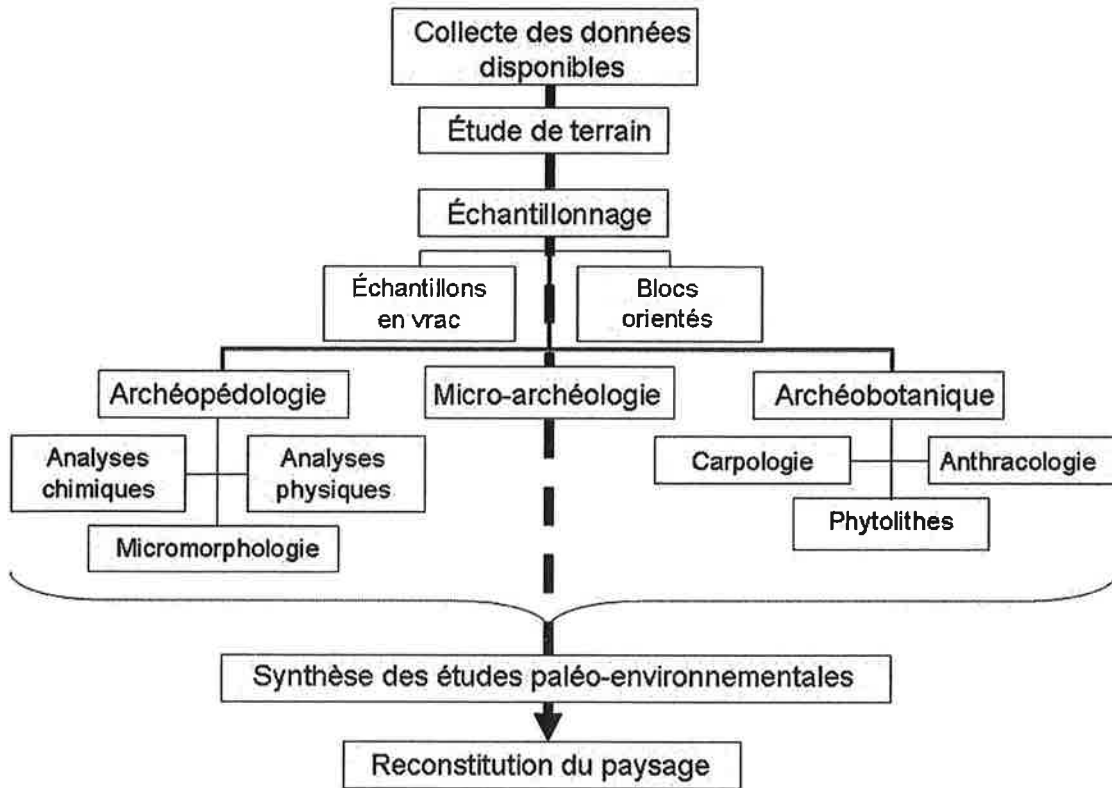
Collecte des données disponibles

Étude de terrain

Échantillonnage

Échantillons en vrac

Blocs orientés

Archéopédologie

Micro-archéologie

Archéobotanique

Analyses chimiques

Analyses physiques

Micromorphologie

Carpologie

Anthracologie

Phytolithes

Synthèse des études paléo-environnementales

Reconstitution du paysage